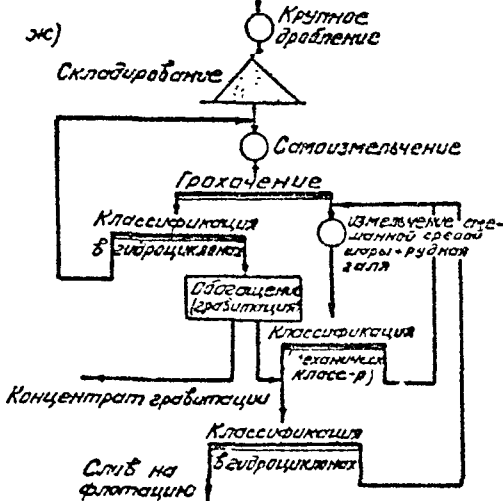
ж)

Крупное дробление

Складирование

Самоизмельчение

Грохочение

Классификация в гидроциклонах

Измельчение смешанной средой угоры + рудная галя

Обогащение (гравитация)

Классификация (механический класс-р)

Концентрат гравитации

Классификация в гидроциклонах

Слив на флотацию